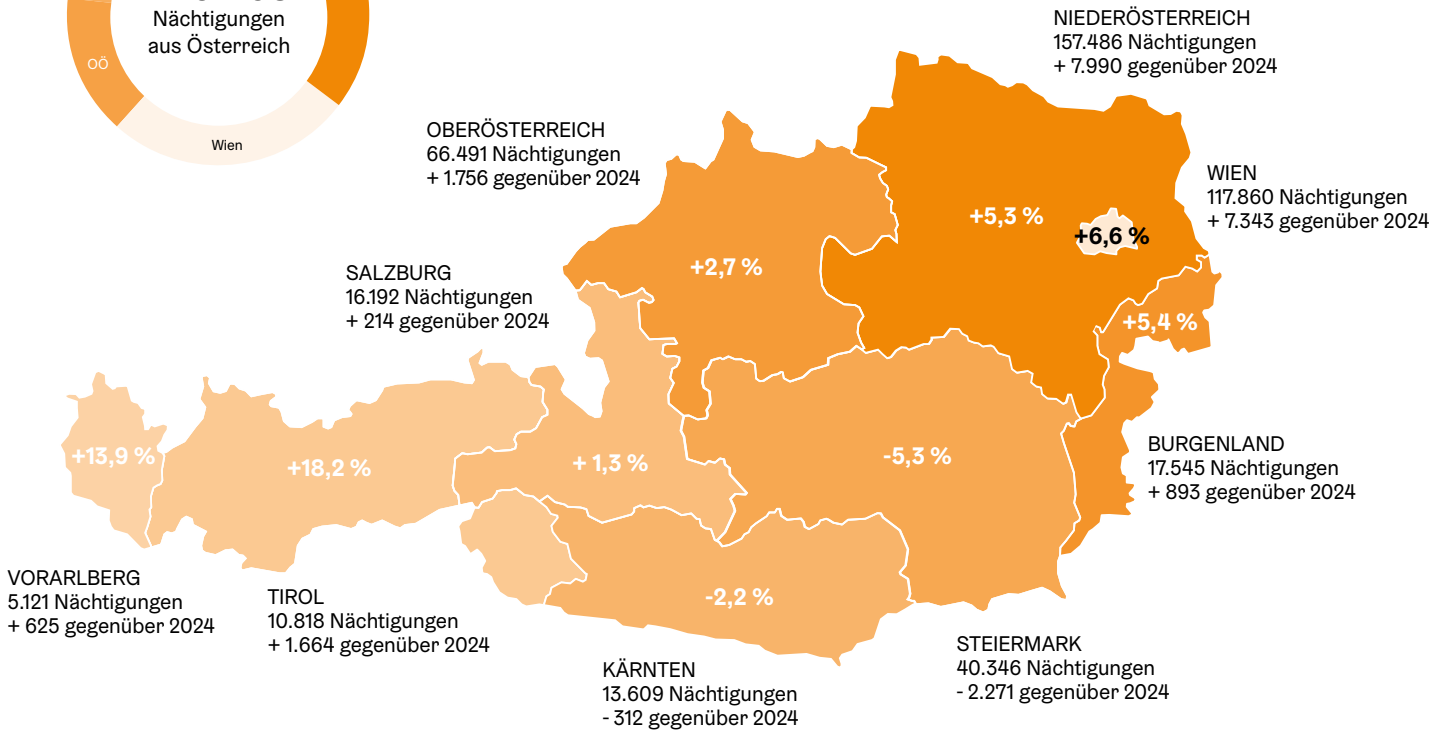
Nächtigungen aus Österreich

OÖ

Wien

NIEDERÖSTERREICH
157.486 Nächtigungen
+ 7.990 gegenüber 2024

OBERÖSTERREICH
66.491 Nächtigungen
+ 1.756 gegenüber 2024

WIEN
117.860 Nächtigungen
+ 7.343 gegenüber 2024

+5,3 %

+6,6 %

SALZBURG
16.192 Nächtigungen
+ 214 gegenüber 2024

+2,7 %

+5,4 %

+13,9 %

+18,2 %

+ 1,3 %

-5,3 %

BURGENLAND
17.545 Nächtigungen
+ 893 gegenüber 2024

-2,2 %

VORARLBERG
5.121 Nächtigungen
+ 625 gegenüber 2024

TIROL
10.818 Nächtigungen
+ 1.664 gegenüber 2024

STEIERMARK
40.346 Nächtigungen
- 2.271 gegenüber 2024

KÄRNTEN
13.609 Nächtigungen
- 312 gegenüber 2024